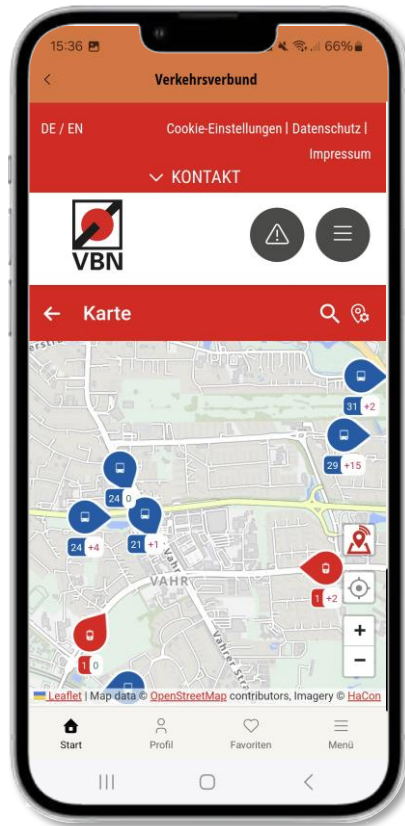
15:36
66%

Verkehrsverbund

DE / EN
Cookie-Einstellungen | Datenschutz | Impressum

KONTAKT

VBN

Karte

31 +2
29 +15
24 0
24 +4
21 +1
1 +2
1 0

VAHR

Vahrer Str

Leaflet | Map data © OpenStreetMap contributors, Imagery © HaCon

Start
Profil
Favoriten
Menü